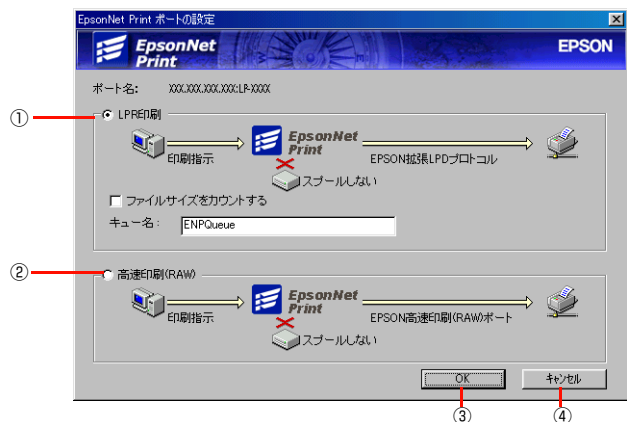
EpsonNet Print ポートの設定

EpsonNet Print

EPSON

ポート名: XXX.XXX.XXX.XXX:LP-XXXX

①

LPR印刷

印刷指示

EpsonNet Print

EPSON拡張LPDプロトコル

スプールしない

ファイルサイズをカウントする

キュー名: ENPQueue

②

高速印刷(RAW)

印刷指示

EpsonNet Print

EPSON高速印刷(RAW)ポート

スプールしない

OK

キャンセル

③

④